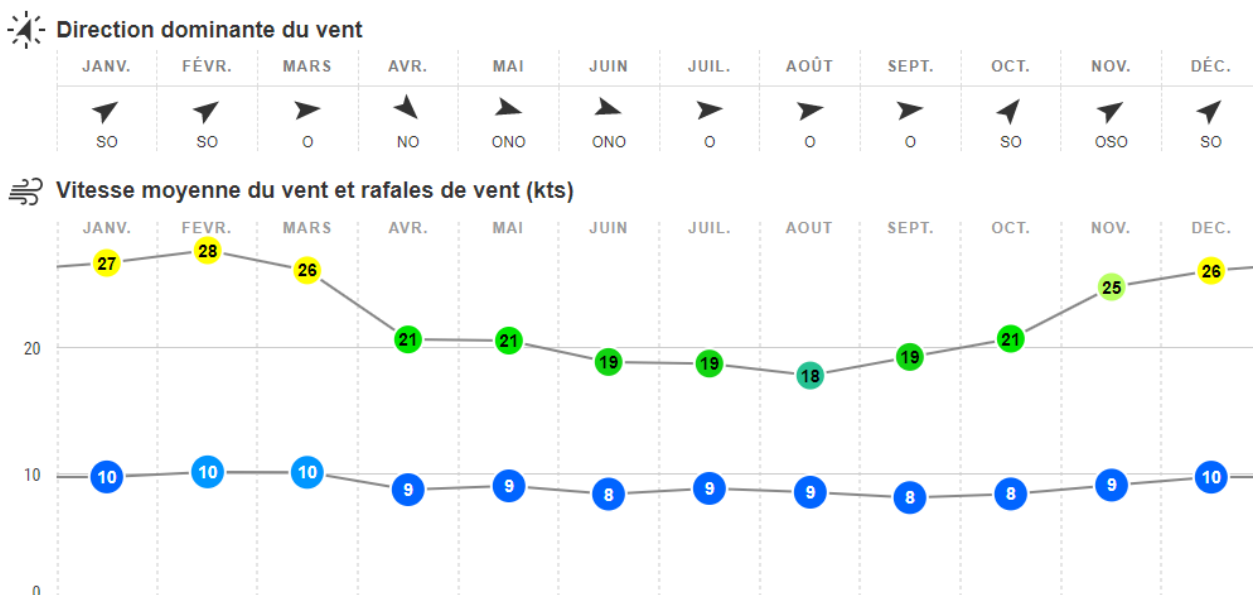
Direction dominante du vent

| JANV. | FÉVR. | MARS | AVR. | MAI | JUIN | JUIL. | AOÛT | SEPT. | OCT. | NOV. | DÉC. |
|---|---|---|---|---|---|---|---|---|---|---|---|
| SO | SO | O | NO | ONO | ONO | O | O | O | SO | OSO | SO |

Vitesse moyenne du vent et rafales de vent (kts)

JANV. FÉVR. MARS AVR. MAI JUIN JUIL. AOUT SEPT. OCT. NOV. DÉC.

27 28 26 21 21 19 19 18 19 21 25 26

20

10 10 10 9 9 8 9 9 8 8 9 10

10

0